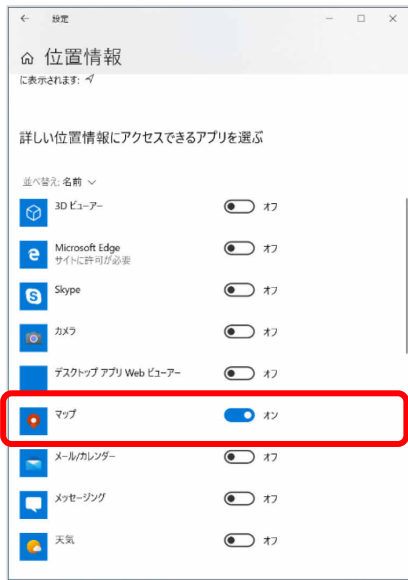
← 設定

位置情報

に表示されます:

詳しい位置情報にアクセスできるアプリを選ぶ

並べ替え: 名前

3D ビューアー オフ

Microsoft Edge
サイトに許可が必要 オフ

Skype オフ

カメラ オフ

デスクトップ アプリ Web ビューアー オフ

マップ オン

メール/カレンダー オフ

メッセージング オフ

天気 オフ